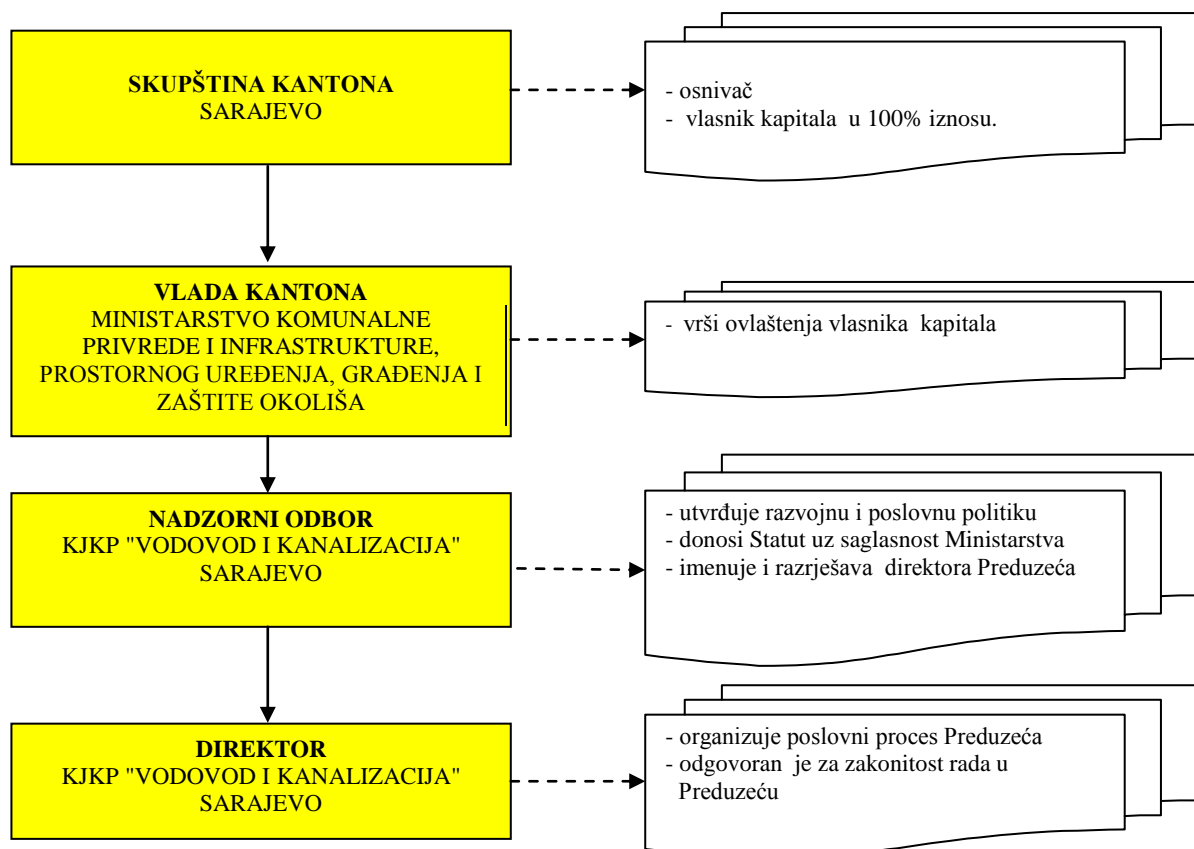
**SKUPŠTINA KANTONA**
SARAJEVO

- osnivač
- vlasnik kapitala u 100% iznosu.

**VLADA KANTONA**
MINISTARSTVO KOMUNALNE PRIVREDE I INFRASTRUKTURE, PROSTORNOG UREĐENJA, GRAĐENJA I ZAŠTITE OKOLIŠA

- vrši ovlaštenja vlasnika kapitala

**NADZORNI ODBOR**
KJKP "VODOVOD I KANALIZACIJA" SARAJEVO

- utvrđuje razvojnu i poslovnu politiku
- donosi Statut uz saglasnost Ministarstva
- imenuje i razrješava direktora Preduzeća

**DIREKTOR**
KJKP "VODOVOD I KANALIZACIJA" SARAJEVO

- organizuje poslovni proces Preduzeća
- odgovoran je za zakonitost rada u Preduzeću